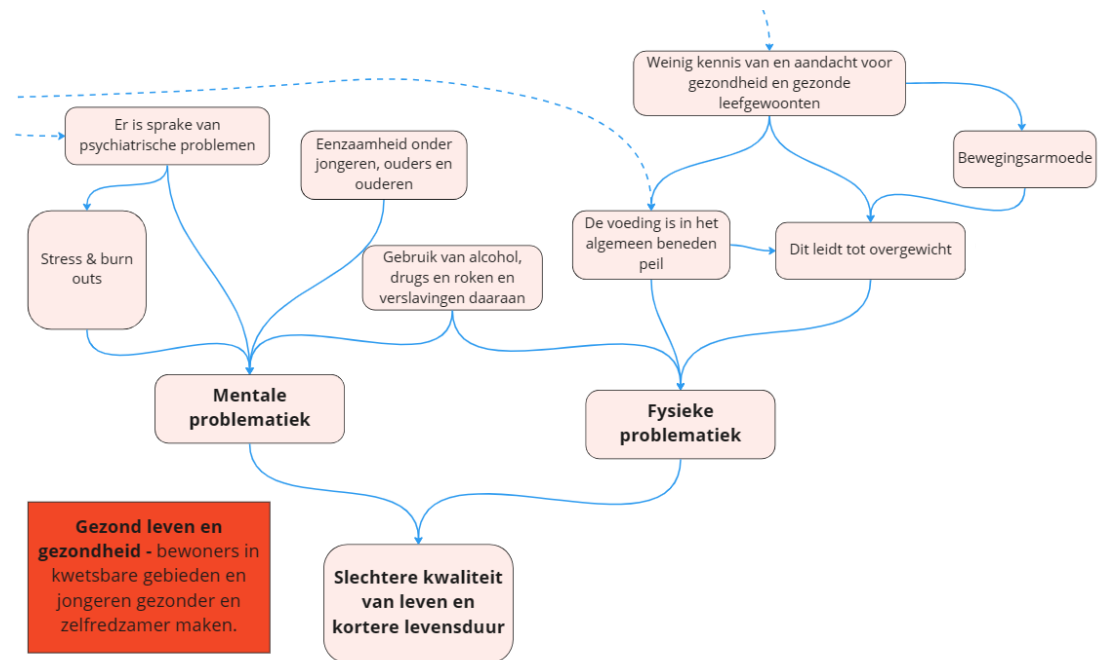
Weinig kennis van en aandacht voor gezondheid en gezonde leefgewoonten

Er is sprake van psychiatrische problemen

Eenzaamheid onder jongeren, ouders en ouderen

Bewegingsarmoede

De voeding is in het algemeen beneden peil

Dit leidt tot overgewicht

Stress & burn outs

Gebruik van alcohol, drugs en roken en verslavingen daaraan

Mentale problematiek

Fysieke problematiek

Gezond leven en gezondheid - bewoners in kwetsbare gebieden en jongeren gezonder en zelfredzamer maken.

Slechtere kwaliteit van leven en kortere levensduur